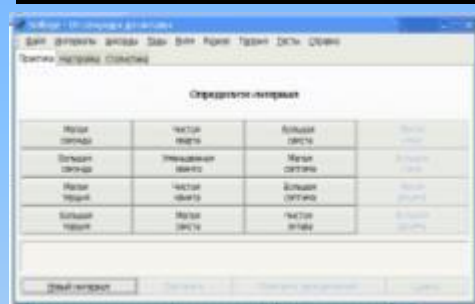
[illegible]

Файл Интервалы Аккорды Лады Ноты Ритм Тренинг Тесты Справка

Практика Настройки Статистика

Определите интервал

| Малая секунда | Чистая кварта | Большая секста | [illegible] |
|---|---|---|---|
| Большая секунда | Уменьшенная квинта | Малая септима | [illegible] |
| Малая терция | Чистая квинта | Большая септима | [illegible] |
| Большая терция | Малая секста | Чистая октава | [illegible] |

Новый интервал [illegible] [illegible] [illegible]